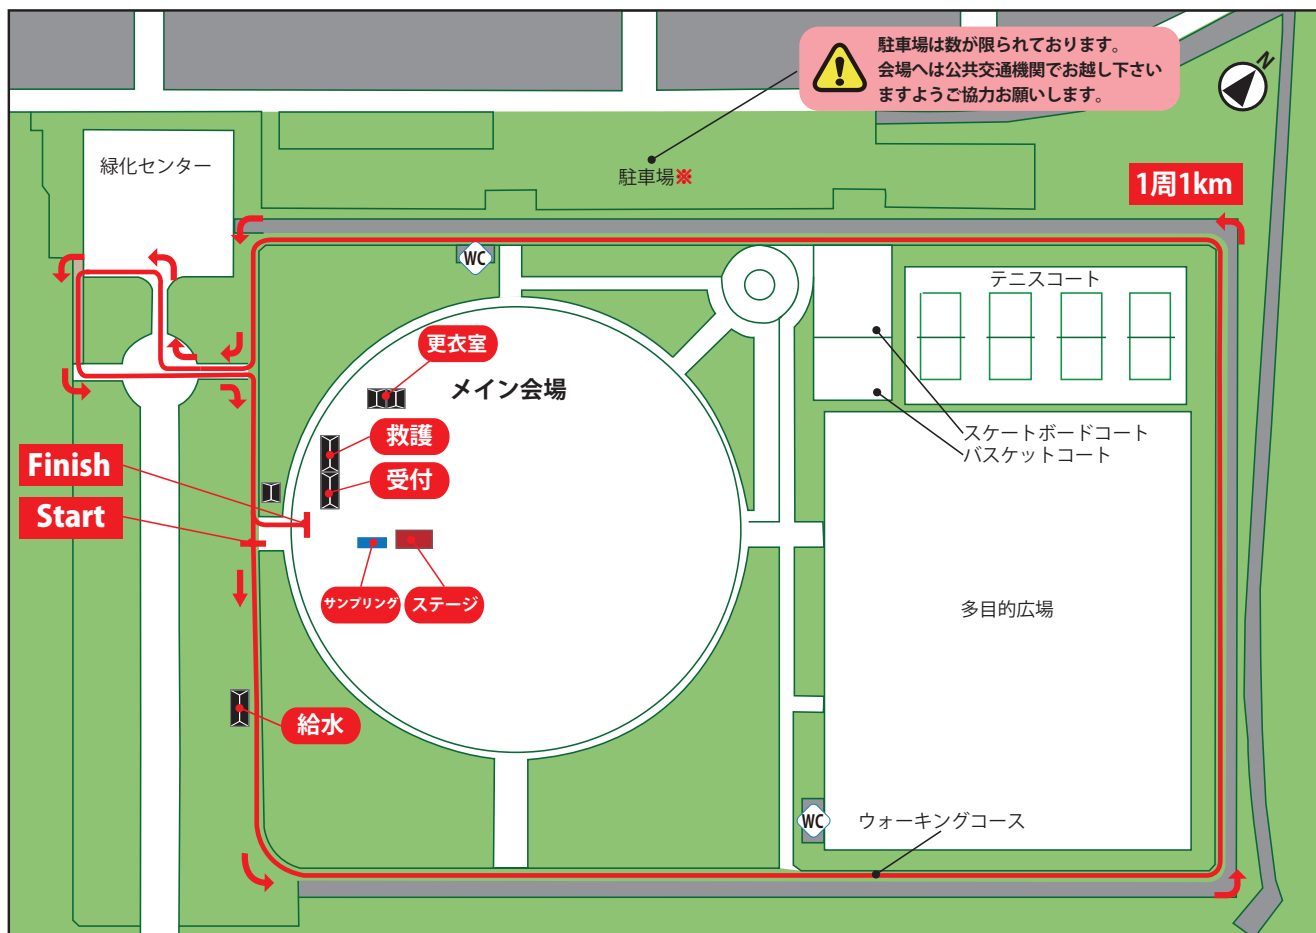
駐車場は数が限られております。
会場へは公共交通機関でお越し下さいますようご協力お願いします。

N

緑化センター

駐車場※

1周1km

WC

テニスコート

更衣室

メイン会場

救護

受付

Finish

Start

スケートボードコート
バスケットコート

サンプリング

ステージ

多目的広場

給水

WC

ウォーキングコース